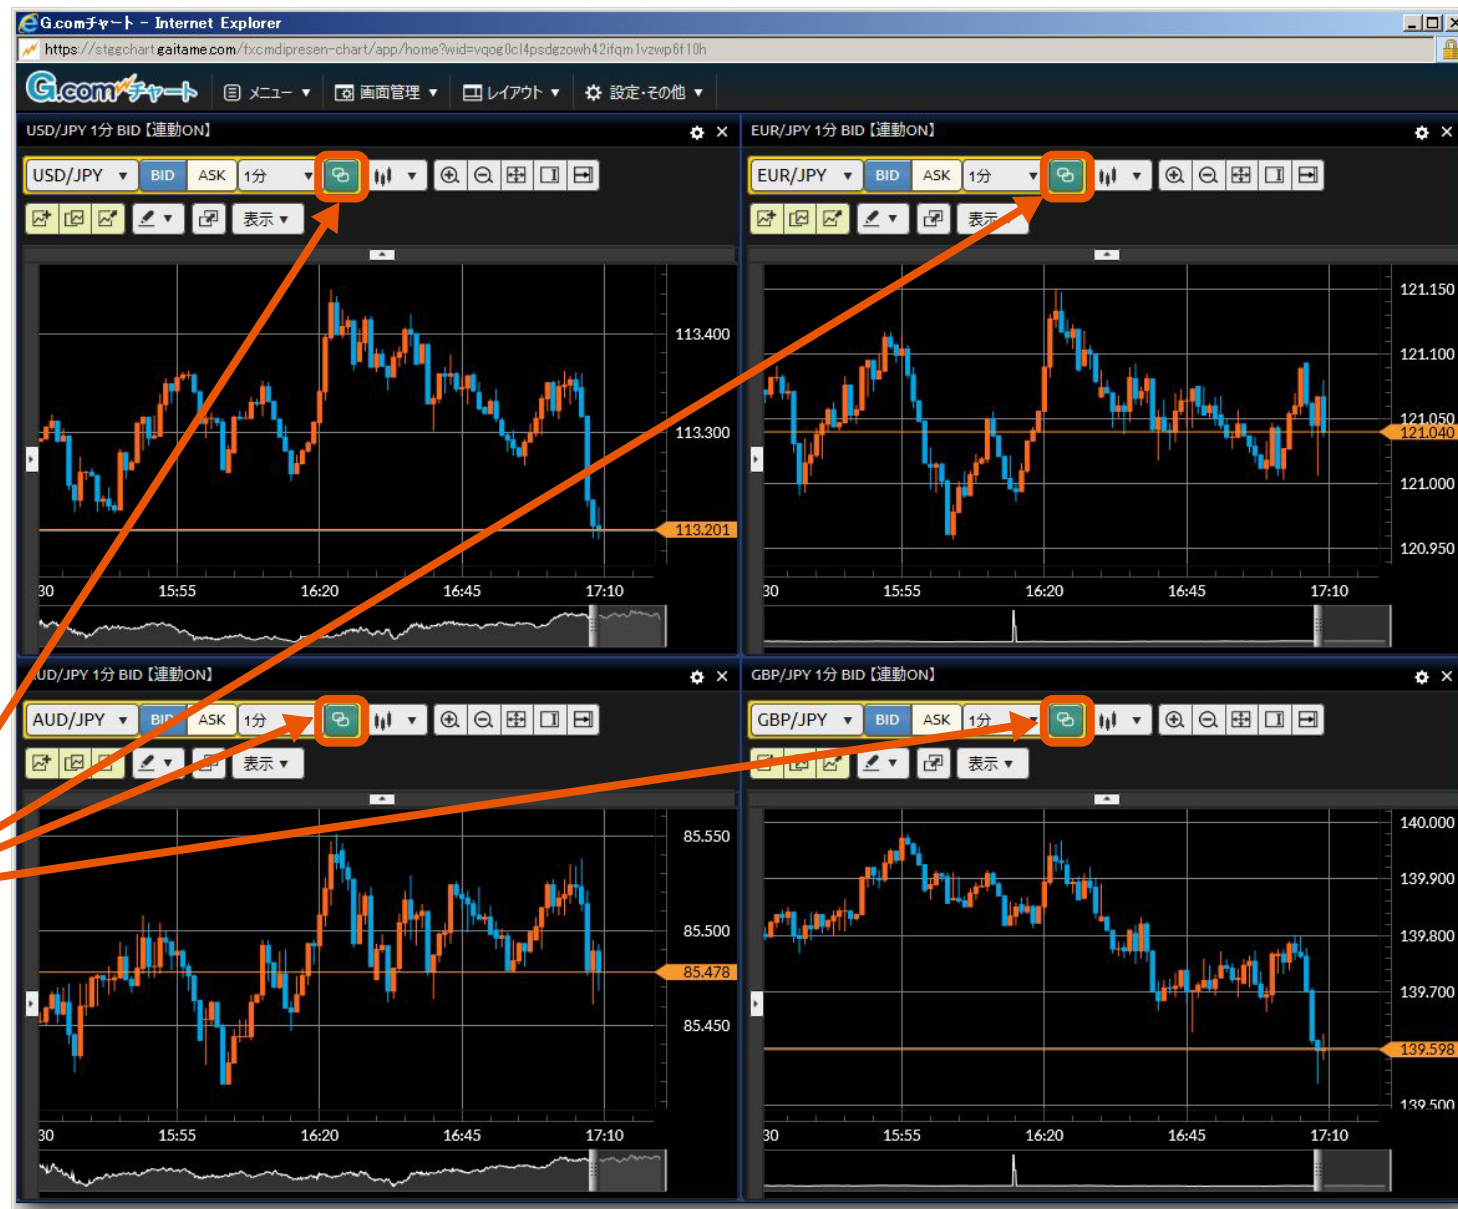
G.comチャート - Internet Explorer
https://stegchart.gaitame.com/fxcmdipresen-chart/app/home?wid=vqog0cl4psdgzowh42ifqm1vzwp6f10h

G.com チャート
メニュー ▼
画面管理 ▼
レイアウト ▼
設定･その他 ▼

USD/JPY 1分 BID【連動ON】
USD/JPY ▼ BID ASK 1分 ▼
表示 ▼
113.400
113.300
113.201
30 15:55 16:20 16:45 17:10

EUR/JPY 1分 BID【連動ON】
EUR/JPY ▼ BID ASK 1分 ▼
表示
121.150
121.100
121.050
121.040
121.000
120.950
30 15:55 16:20 16:45 17:10

UD/JPY 1分 BID【連動ON】
AUD/JPY ▼ BID ASK 1分 ▼
表示 ▼
85.550
85.500
85.478
85.450
30 15:55 16:20 16:45 17:10

GBP/JPY 1分 BID【連動ON】
GBP/JPY ▼ BID ASK 1分 ▼
表示 ▼
140.000
139.900
139.800
139.700
139.598
139.500
30 15:55 16:20 16:45 17:10